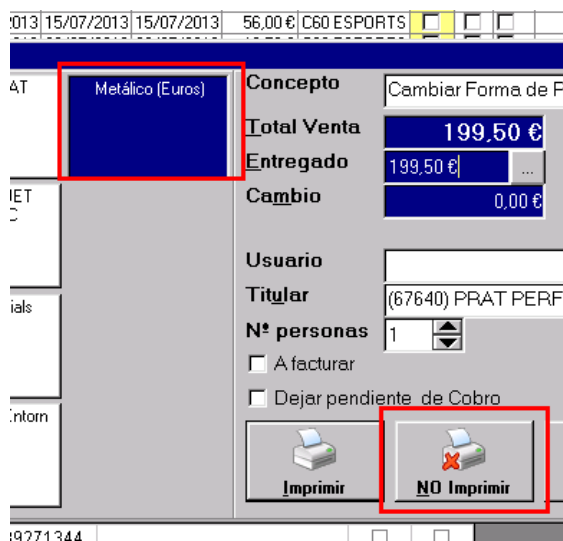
2013 | 15/07/2013 | 15/07/2013 | 56,00 € | C60 ESPORTS

AT

Metálico (Euros)

IET
C

ials

Entorn

Concepto
Cambiar Forma de P
Total Venta
199,50 €
Entregado
199,50 €
...
Cambio
0,00 €

Usuario
Titular
(67640) PRAT PERF
Nº personas
1
A facturar
Dejar pendiente de Cobro

Imprimir
NO Imprimir

39271344